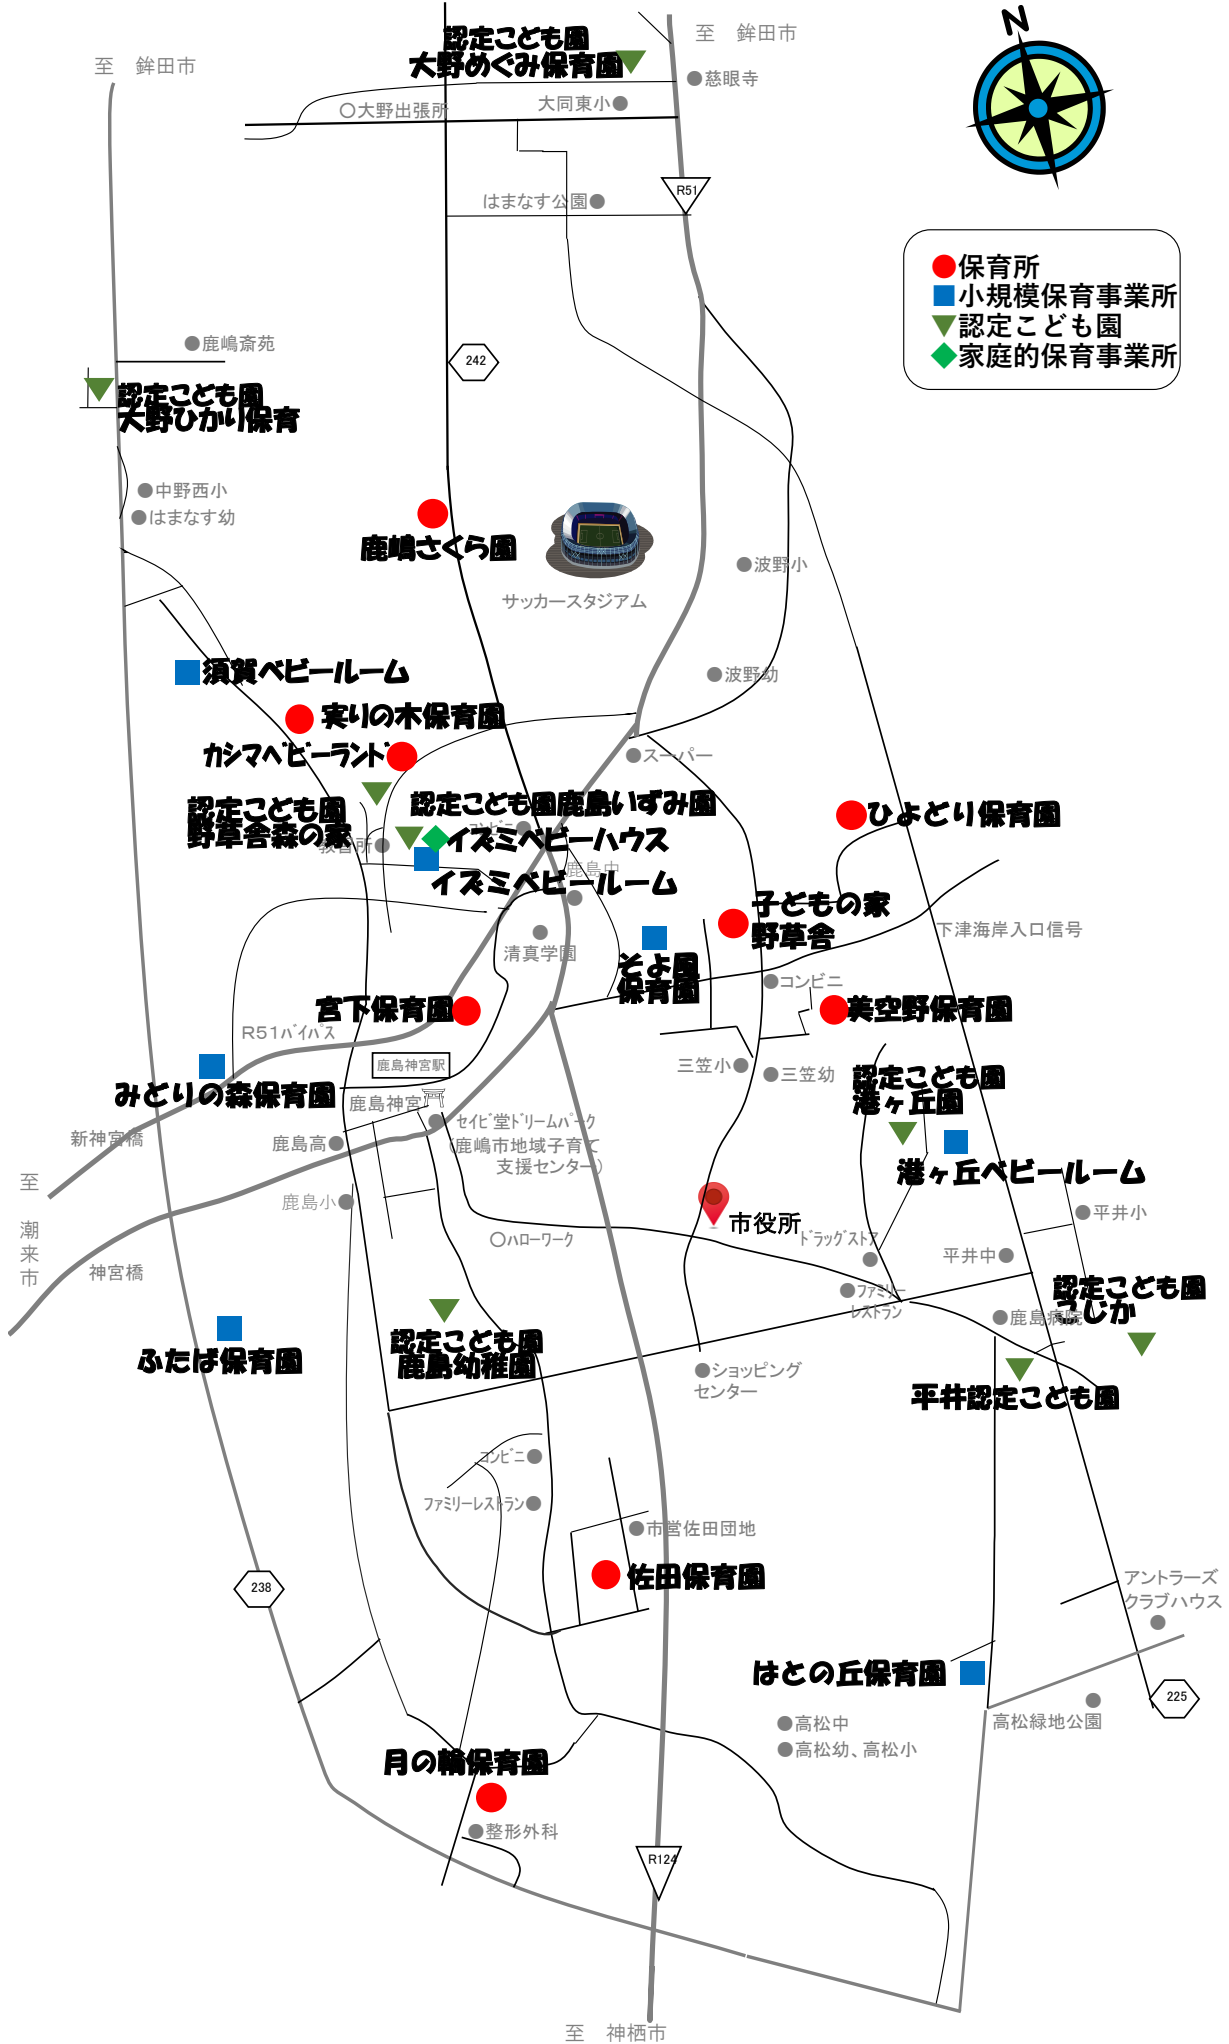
至　鉾田市

認定こども園
大野めぐみ保育園

至　鉾田市

慈眼寺

N

大野出張所

大同東小

R51

はまなす公園

保育所
小規模保育事業所
認定こども園
家庭的保育事業所

鹿嶋斎苑

242

認定こども園
大野ひかり保育

中野西小
はまなす幼

鹿嶋さくら園

サッカースタジアム

波野小

須賀ベビールーム

波野幼

実りの木保育園

カシマベビーランド

スーパー

認定こども園
野草舎森の家

認定こども園鹿島いずみ園

ひよとり保育園

イズミベビーハウス

教習所

コンビニ

鹿島中

イズミベビールーム

子どもの家
野草舎

下津海岸入口信号

清真学園

そよ風
保育園

コンビニ

宮下保育園

美空野保育園

R51バイパス

鹿島神宮駅

三笠小

三笠幼

みどりの森保育園

認定こども園
港ヶ丘園

鹿島神宮

セイビ堂ドリームパーク
(鹿嶋市地域子育て
支援センター)

新神宮橋

鹿島高

港ヶ丘ベビールーム

至

潮
来
市

鹿島小

市役所

平井小

ドラッグストア

ハローワーク

平井中

神宮橋

ファミリー
レストラン

認定こども園
ふじが

鹿島病院

ふたば保育園

認定こども園
鹿島幼稚園

ショッピング
センター

平井認定こども園

コンビニ

ファミリーレストラン

市営佐田団地

佐田保育園

アントラーズ
クラブハウス

238

はとの丘保育園

225

高松中
高松幼、高松小

高松緑地公園

月の輪保育園

整形外科

R124

至　神栖市